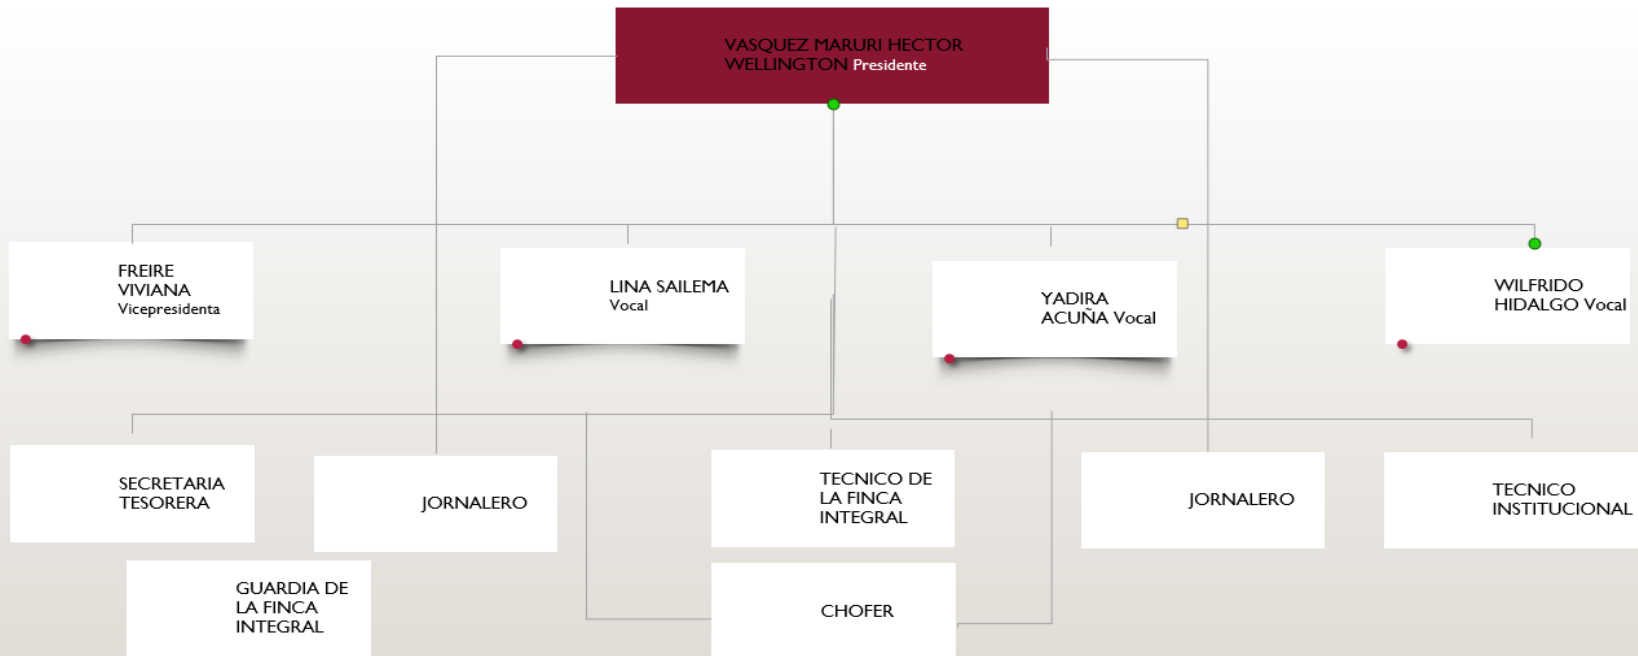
VASQUEZ MARURI HECTOR WELLINGTON Presidente

FREIRE VIVIANA Vicepresidenta

LINA SAILEMA Vocal

YADIRA ACUÑA Vocal

WILFRIDO HIDALGO Vocal

SECRETARIA TESORERA

JORNALERO

TECNICO DE LA FINCA INTEGRAL

JORNALERO

TECNICO INSTITUCIONAL

GUARDIA DE LA FINCA INTEGRAL

CHOFER